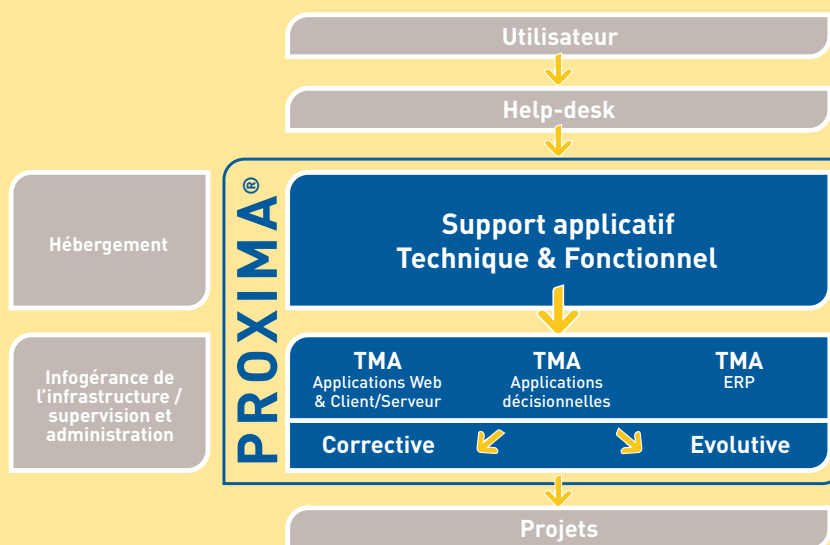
Utilisateur

Help-desk

Hébergement

Infogérance de l'infrastructure / supervision et administration

PROXIMA®

Support applicatif
Technique & Fonctionnel

TMA
Applications Web & Client/Serveur

TMA
Applications décisionnelles

TMA
ERP

Corrective

Evolutive

Projets